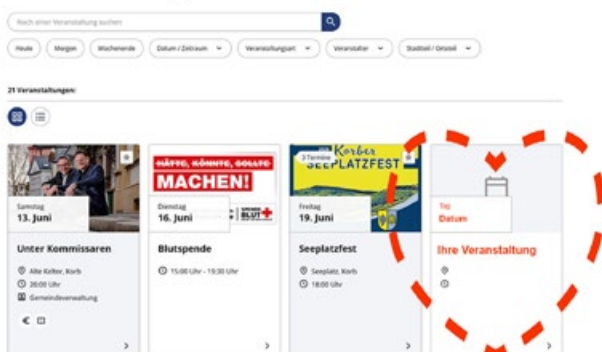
Nach einer Veranstaltung suchen

Heute | Morgen | Wochenende | Datum / Zeitraum | Veranstaltungsart | Veranstalter | Stadtteil / Ortsteil

21 Veranstaltungen:

Samstag
13. Juni

Unter Kommissaren

Alte Kelter, Korb
20:00 Uhr
Gemeindeverwaltung

HÄTTE, KÖNNTE, SOLLTE
MACHEN!
SPENDE BLUT

Dienstag
16. Juni

Blutspende

15:00 Uhr - 19:30 Uhr

3 Termine
Korber SEEPLATZFEST

Freitag
19. Juni

Seeplatzfest

Seeplatz, Korb
18:00 Uhr

Tag
Datum

Ihre Veranstaltung